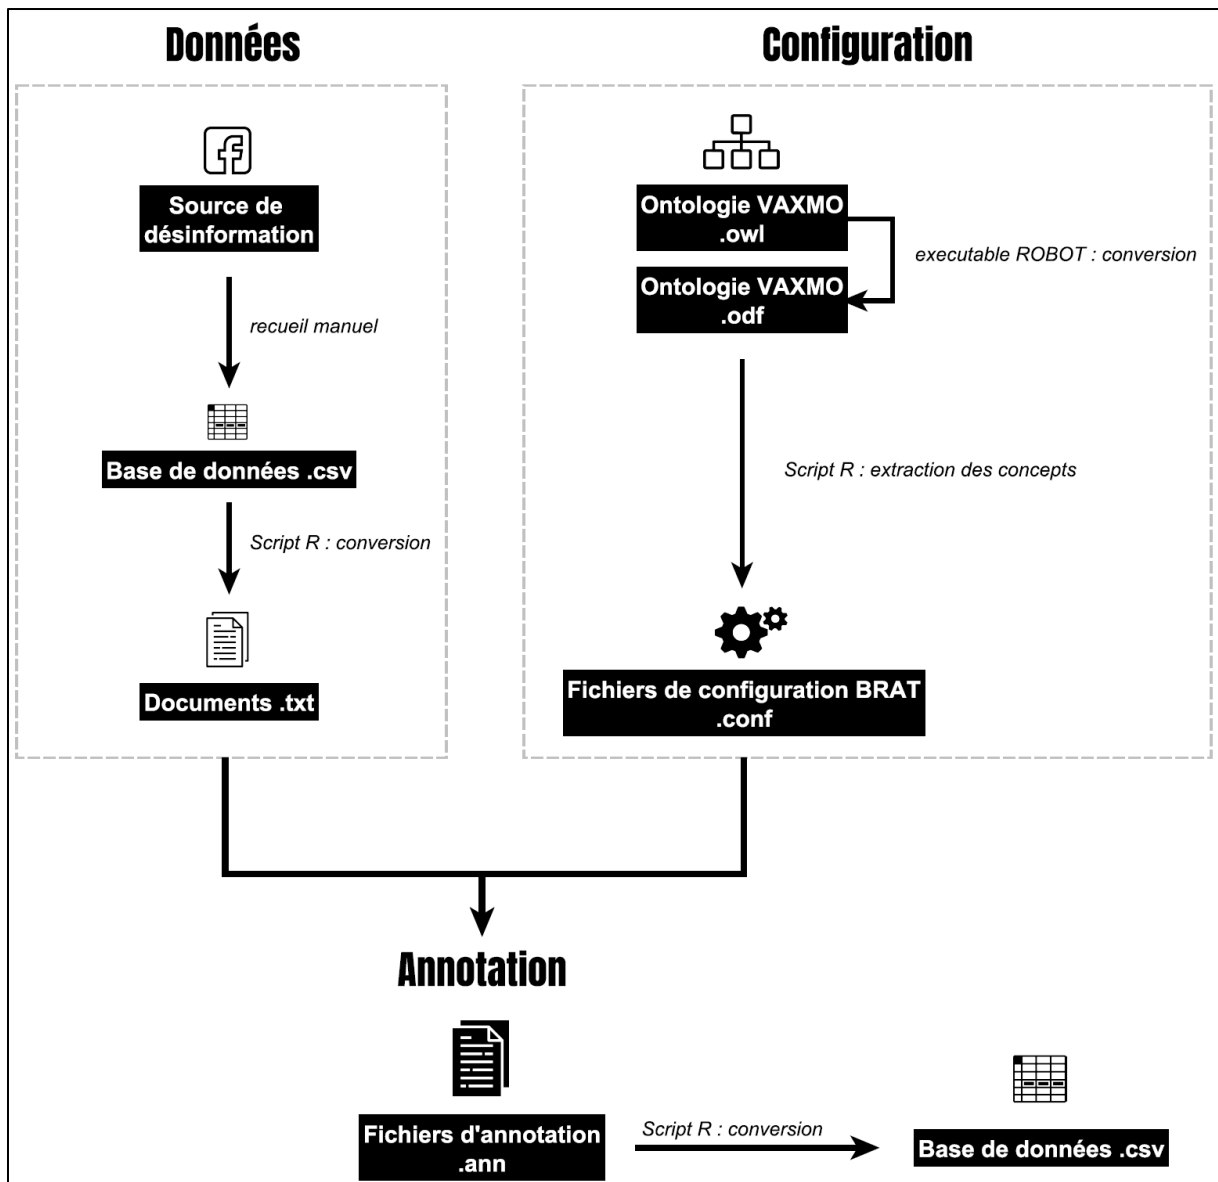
Données

Source de désinformation

recueil manuel

Base de données .csv

Script R : conversion

Documents .txt

Configuration

Ontologie VAXMO .owl

executable ROBOT : conversion

Ontologie VAXMO .odf

Script R : extraction des concepts

Fichiers de configuration BRAT .conf

Annotation

Fichiers d'annotation .ann

Script R : conversion

Base de données .csv